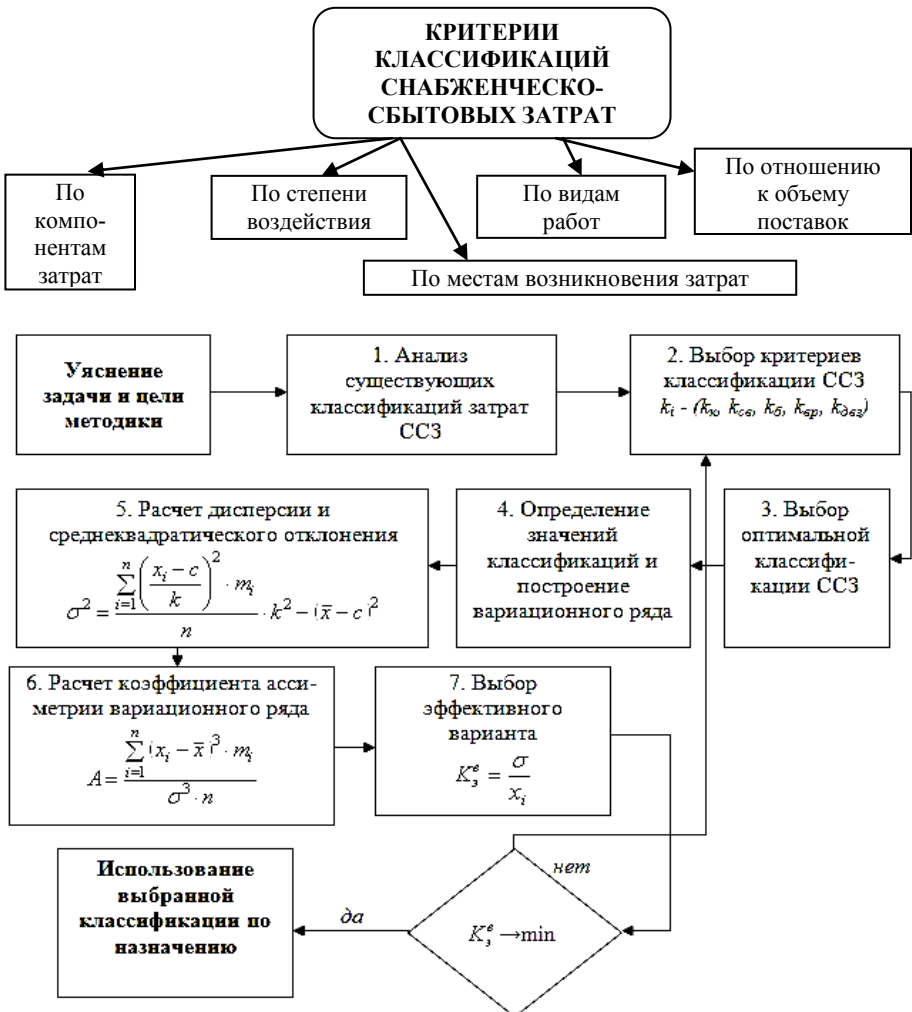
КРИТЕРИИ КЛАССИФИКАЦИЙ СНАБЖЕНЧЕСКО-СБЫТОВЫХ ЗАТРАТ

По компонентам затрат

По степени воздействия

По видам работ

По отношению к объему поставок

По местам возникновения затрат

Уяснение задачи и цели методики

1. Анализ существующих классификаций затрат ССЗ

2. Выбор критериев классификации ССЗ $k_i$ - ($k_к$, $k_{св}$, $k_б$, $k_{вр}$, $k_{двз}$)

3. Выбор оптимальной классификации ССЗ

4. Определение значений классификаций и построение вариационного ряда

5. Расчет дисперсии и среднеквадратического отклонения
$\sigma^2 = \frac{\sum_{i=1}^{n}\left(\frac{x_i - c}{k}\right)^2 \cdot m_i}{n} \cdot k^2 - (\bar{x} - c)^2$

6. Расчет коэффициента ассиметрии вариационного ряда
$A = \frac{\sum_{i=1}^{n}(x_i - \bar{x})^3 \cdot m_i}{\sigma^3 \cdot n}$

7. Выбор эффективного варианта
$K_з^в = \frac{\sigma}{x_i}$

нет

$K_з^в \rightarrow \min$

да

Использование выбранной классификации по назначению